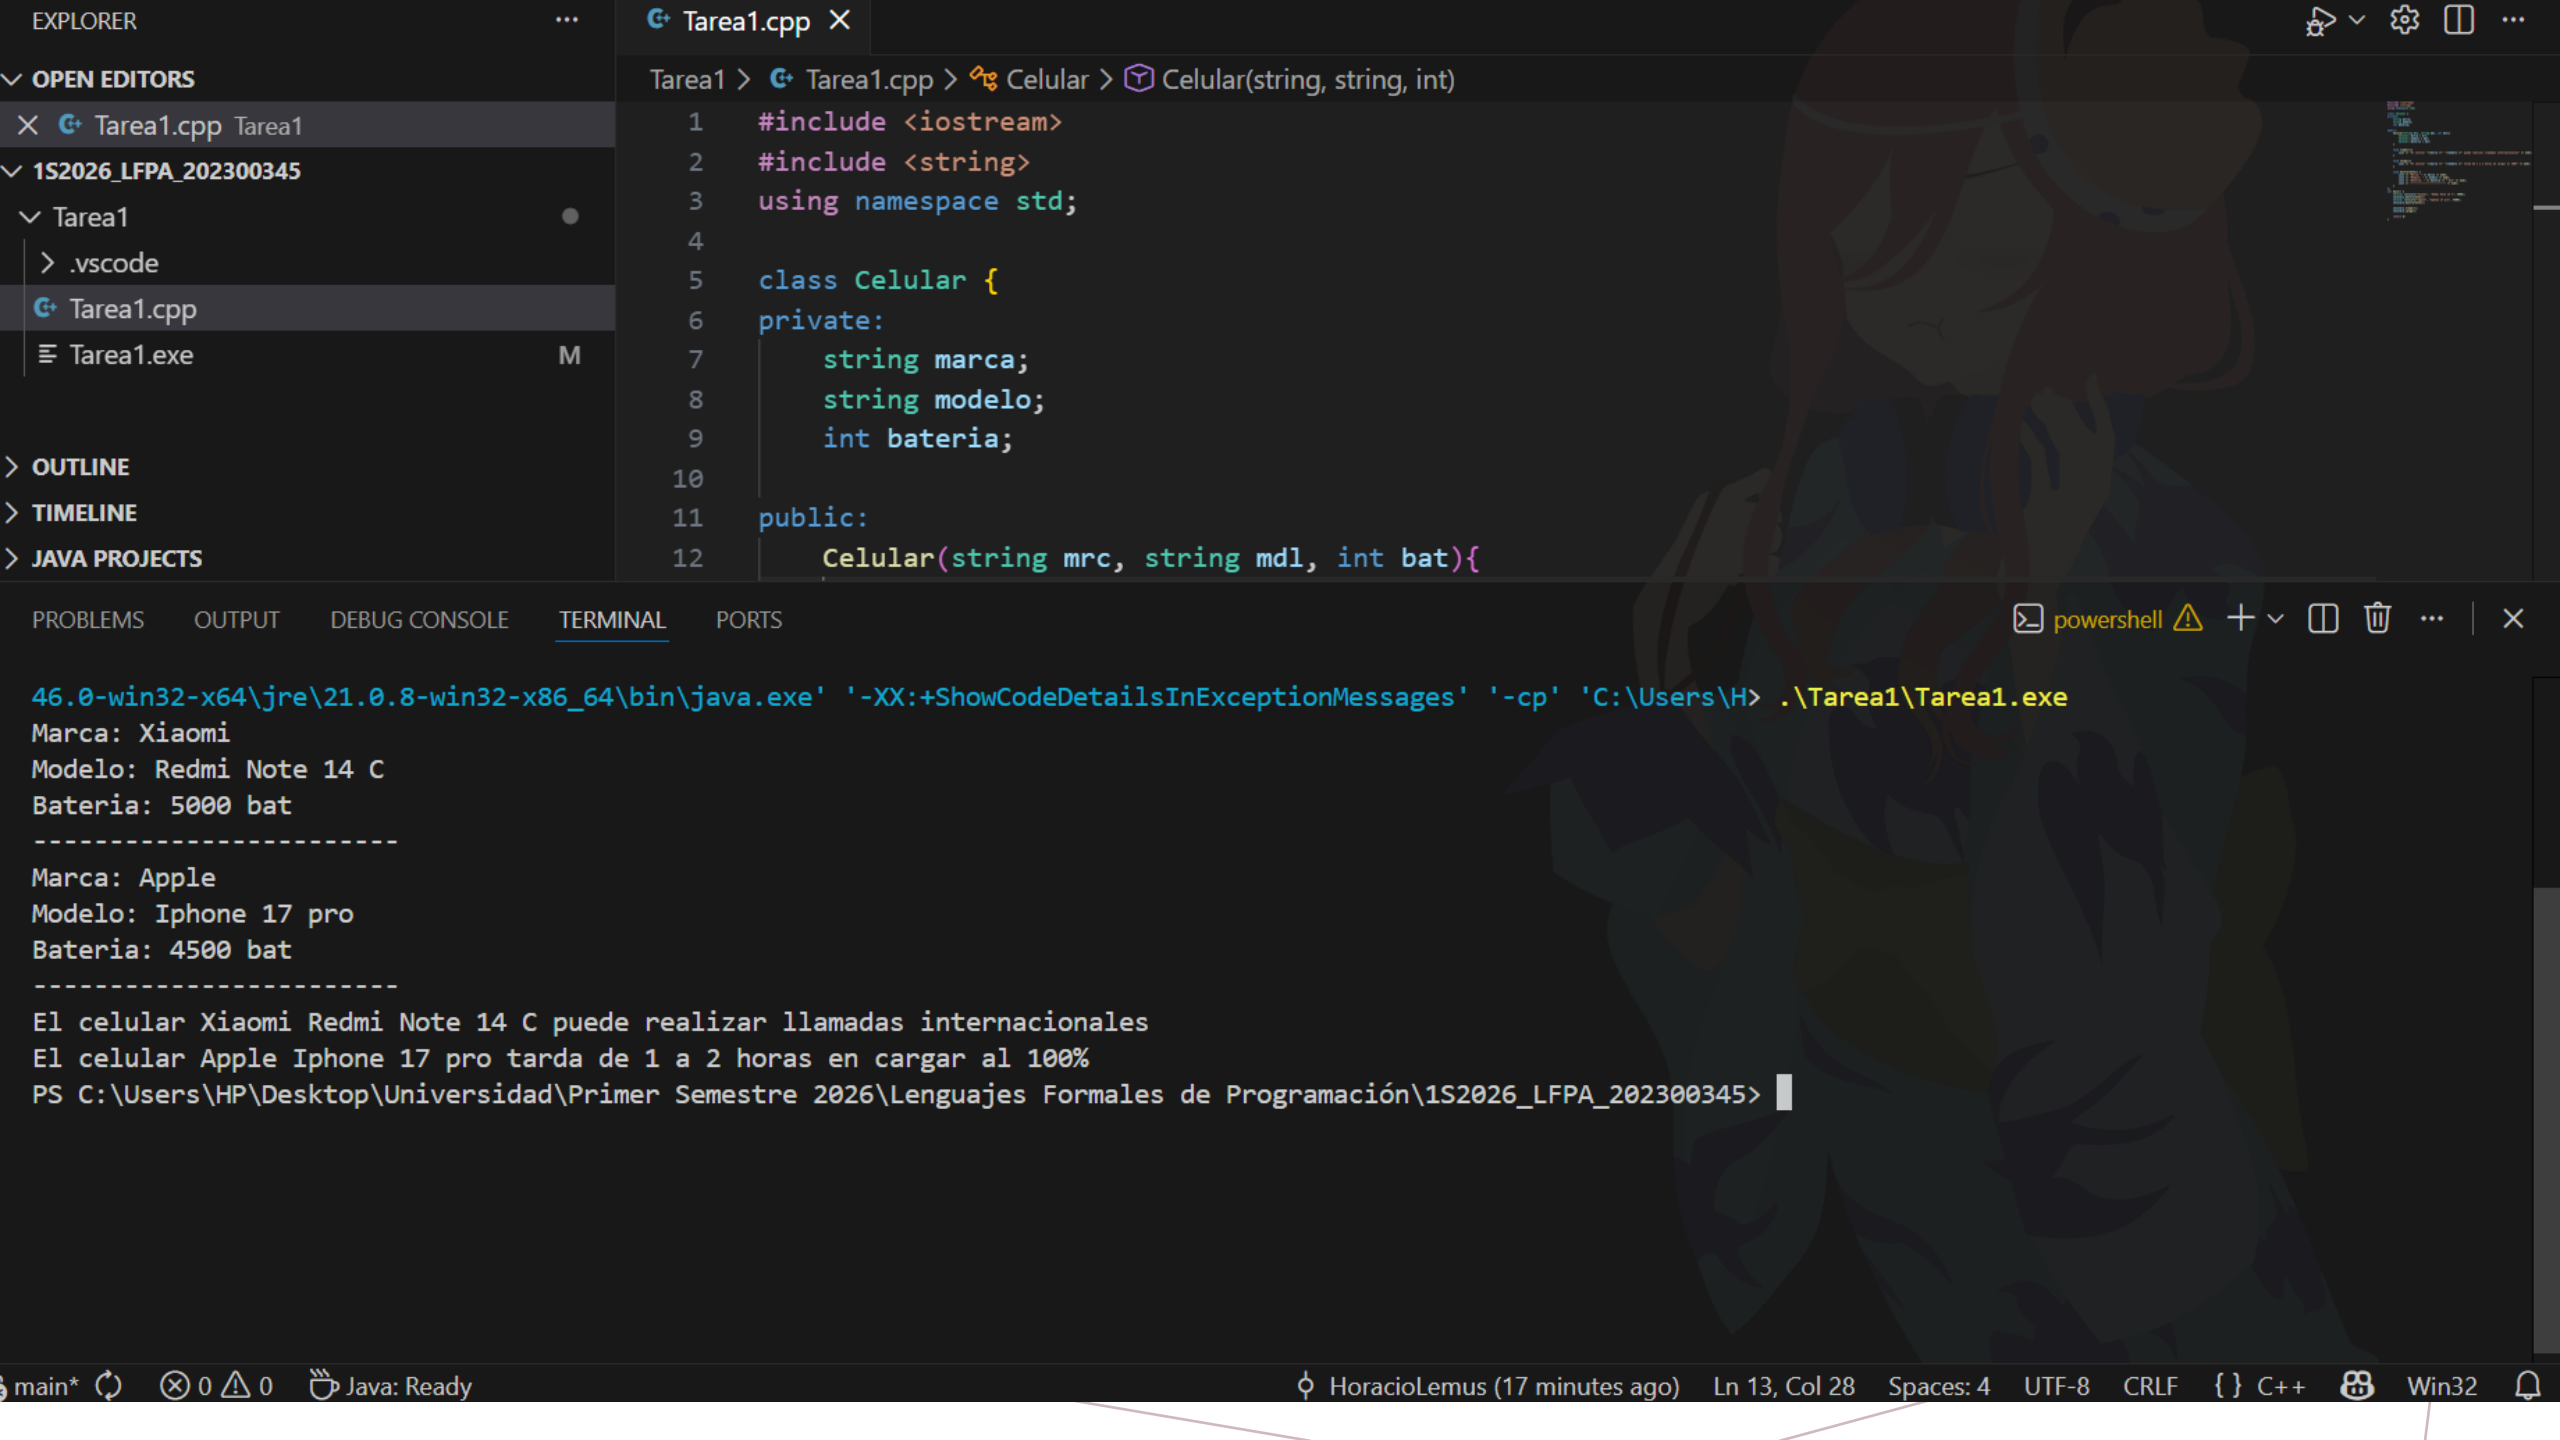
EXPLORER ···
OPEN EDITORS
× Tarea1.cpp Tarea1
1S2026_LFPA_202300345
Tarea1
.vscode
Tarea1.cpp
Tarea1.exe M
OUTLINE
TIMELINE
JAVA PROJECTS

Tarea1.cpp ×

Tarea1 > Tarea1.cpp > Celular > Celular(string, string, int)

```
1  #include <iostream>
2  #include <string>
3  using namespace std;
4
5  class Celular {
6  private:
7      string marca;
8      string modelo;
9      int bateria;
10
11 public:
12     Celular(string mrc, string mdl, int bat){
```

PROBLEMS OUTPUT DEBUG CONSOLE TERMINAL PORTS powershell

46.0-win32-x64\jre\21.0.8-win32-x86_64\bin\java.exe' '-XX:+ShowCodeDetailsInExceptionMessages' '-cp' 'C:\Users\H> .\Tarea1\Tarea1.exe
Marca: Xiaomi
Modelo: Redmi Note 14 C
Bateria: 5000 bat
------------------------
Marca: Apple
Modelo: Iphone 17 pro
Bateria: 4500 bat
------------------------
El celular Xiaomi Redmi Note 14 C puede realizar llamadas internacionales
El celular Apple Iphone 17 pro tarda de 1 a 2 horas en cargar al 100%
PS C:\Users\HP\Desktop\Universidad\Primer Semestre 2026\Lenguajes Formales de Programación\1S2026_LFPA_202300345>

main* ⊗ 0 ⚠ 0 Java: Ready HoracioLemus (17 minutes ago) Ln 13, Col 28 Spaces: 4 UTF-8 CRLF { } C++ Win32